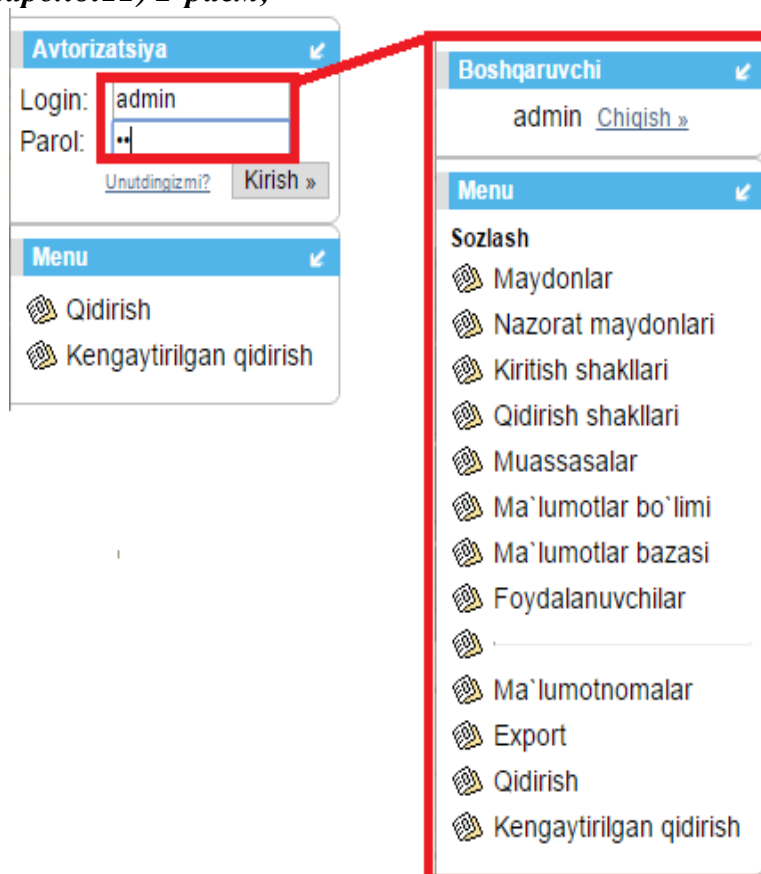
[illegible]

Avtorizatsiya

Login: admin

Parol: ••

Unutdingizmi?

Kirish »

Menu

Qidirish

Kengaytirilgan qidirish

Boshqaruvchi

admin Chiqish »

Menu

Sozlash

Maydonlar

Nazorat maydonlari

Kiritish shakllari

Qidirish shakllari

Muassasalar

Ma`lumotlar bo`limi

Ma`lumotlar bazasi

Foydalanuvchilar

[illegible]

Ma`lumotnomalar

Export

Qidirish

Kengaytirilgan qidirish